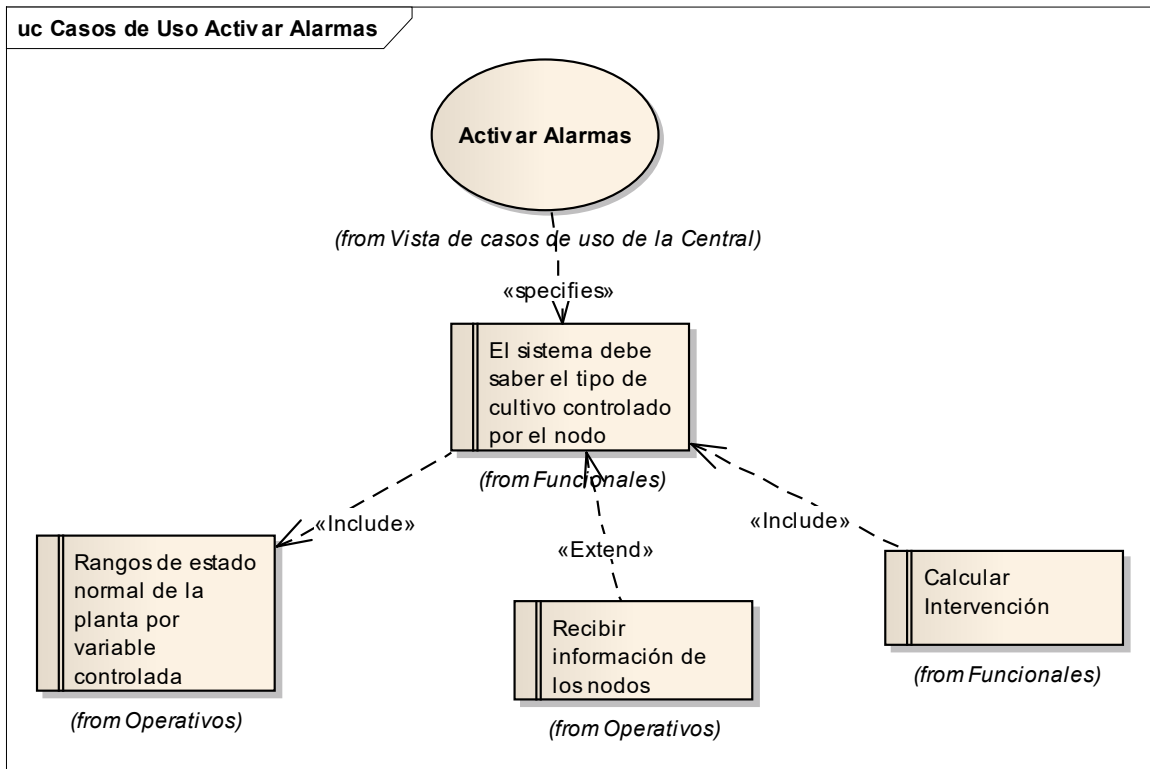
uc Casos de Uso Activar Alarmas

Activar Alarmas

(from Vista de casos de uso de la Central)

«specifies»

El sistema debe saber el tipo de cultivo controlado por el nodo

(from Funcionales)

«Include»

«Extend»

«Include»

Rangos de estado normal de la planta por variable controlada

(from Operativos)

Recibir información de los nodos

(from Operativos)

Calcular Intervención

(from Funcionales)